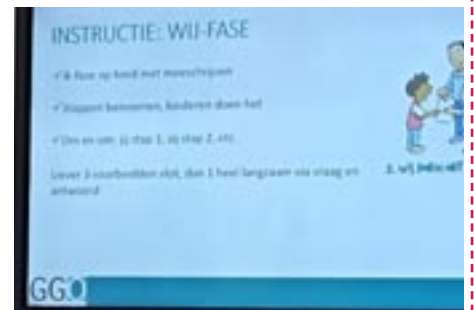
INSTRUCTIE: WIJ-FASE

✓ & flow op bord met maaschijes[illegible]

✓ Stappen benoemen, kinderen doen het

✓ Om en om: 1) stap 1, 2) stap 2, etc.

Liever 3 voorbeelden slpt, dan 1 heel langzaam via vraag en antwoord

2. wij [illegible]

GGO